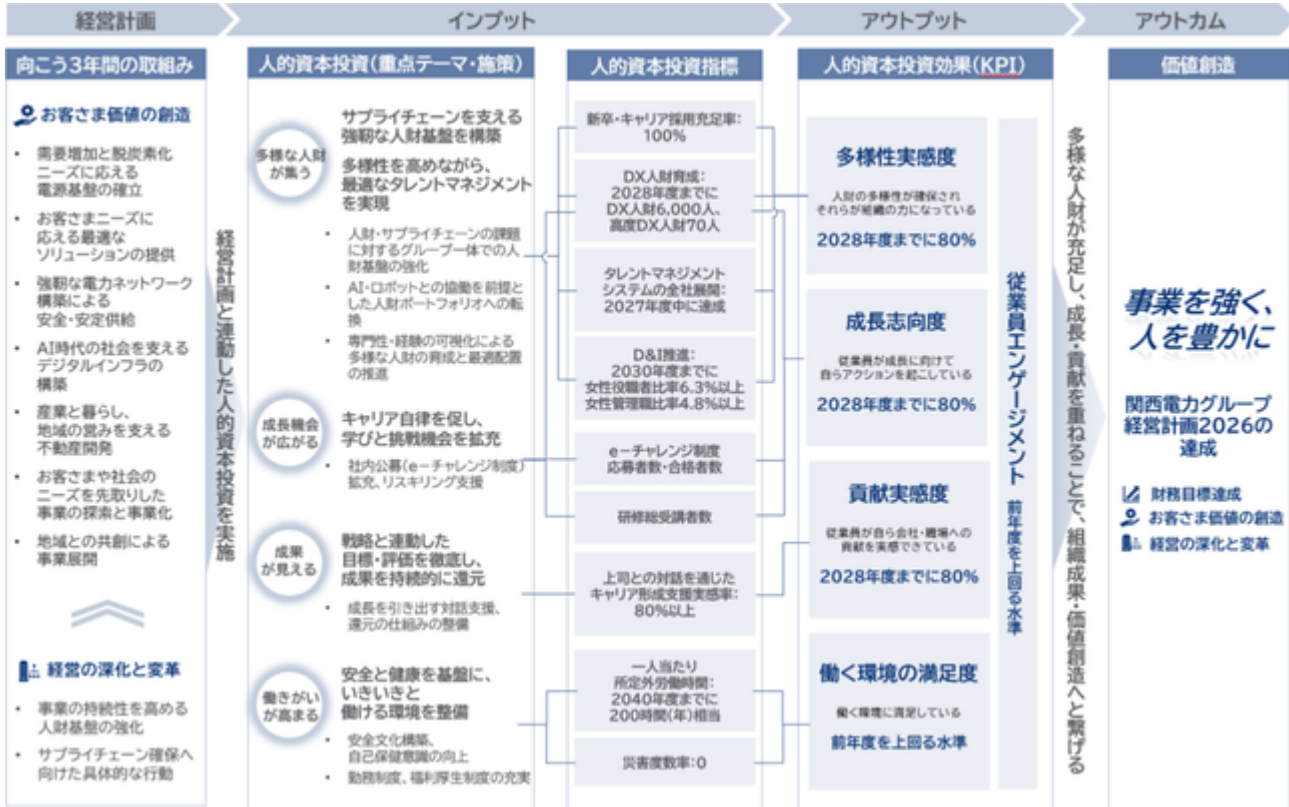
経営計画

インプット

アウトプット

アウトカム

向こう3年間の取組み

お客さま価値の創造

・需要増加と脱炭素化ニーズに応える電源基盤の確立

・お客さまニーズに応える最適なソリューションの提供

・強靭な電力ネットワーク構築による安全・安定供給

・AI時代の社会を支えるデジタルインフラの構築

・産業と暮らし、地域の営みを支える不動産開発

・お客さまや社会のニーズを先取りした事業の探索と事業化

・地域との共創による事業展開

経営の深化と変革

・事業の持続性を高める人財基盤の強化

・サプライチェーン確保へ向けた具体的な行動

経営計画と連動した人的資本投資を実施

人的資本投資(重点テーマ・施策)

多様な人財が集う

サプライチェーンを支える強靭な人財基盤を構築

多様性を高めながら、最適なタレントマネジメントを実現

・人財・サプライチェーンの課題に対するグループ一体での人財基盤の強化

・AI・ロボットとの協働を前提とした人財ポートフォリオへの転換

・専門性・経験の可視化による多様な人財の育成と最適配置の推進

成長機会が広がる

キャリア自律を促し、学びと挑戦機会を拡充

・社内公募(e−チャレンジ制度)拡充、リスキリング支援

成果が見える

戦略と連動した目標・評価を徹底し、成果を持続的に還元

・成長を引き出す対話支援、還元の仕組みの整備

働きがいが高まる

安全と健康を基盤に、いきいきと働ける環境を整備

・安全文化構築、自己保健意識の向上

・勤務制度、福利厚生制度の充実

人的資本投資指標

新卒・キャリア採用充足率:100%

DX人財育成:2028年度までにDX人財6,000人、高度DX人財70人

タレントマネジメントシステムの全社展開:2027年度中に達成

D&I推進:2030年度までに女性役職者比率6.3%以上 女性管理職比率4.8%以上

e−チャレンジ制度応募者数・合格者数

研修総受講者数

上司との対話を通じたキャリア形成支援実感率:80%以上

一人当たり所定外労働時間:2040年度までに200時間(年)相当

災害度数率:0

人的資本投資効果(KPI)

多様性実感度

人財の多様性が確保されそれらが組織の力になっている

2028年度までに80%

成長志向度

従業員が成長に向けて自らアクションを起こしている

2028年度までに80%

貢献実感度

従業員が自ら会社・職場への貢献を実感できている

2028年度までに80%

働く環境の満足度

働く環境に満足している

前年度を上回る水準

従業員エンゲージメント 前年度を上回る水準

多様な人財が充足し、成長・貢献を重ねることで、組織成果・価値創造へと繋げる

価値創造

事業を強く、人を豊かに

関西電力グループ経営計画2026の達成

財務目標達成

お客さま価値の創造

経営の深化と変革